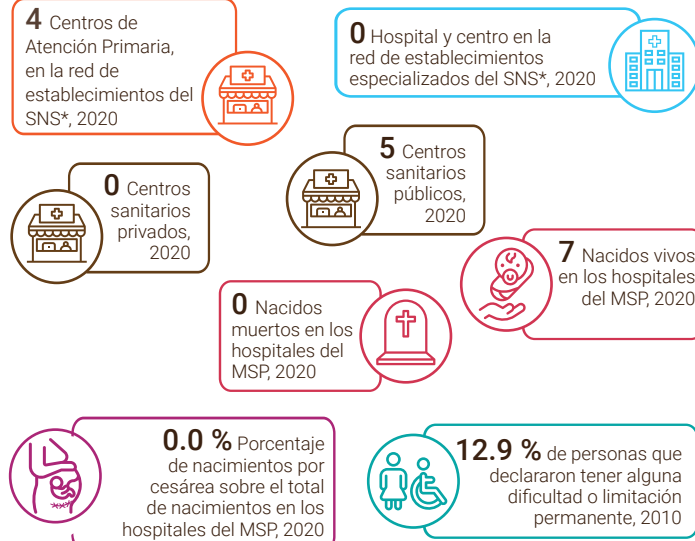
**4** Centros de Atención Primaria, en la red de establecimientos del SNS*, 2020

**0** Hospital y centro en la red de establecimientos especializados del SNS*, 2020

**5** Centros sanitarios públicos, 2020

**0** Centros sanitarios privados, 2020

**7** Nacidos vivos en los hospitales del MSP, 2020

**0** Nacidos muertos en los hospitales del MSP, 2020

**0.0 %** Porcentaje de nacimientos por cesárea sobre el total de nacimientos en los hospitales del MSP, 2020

**12.9 %** de personas que declararon tener alguna dificultad o limitación permanente, 2010